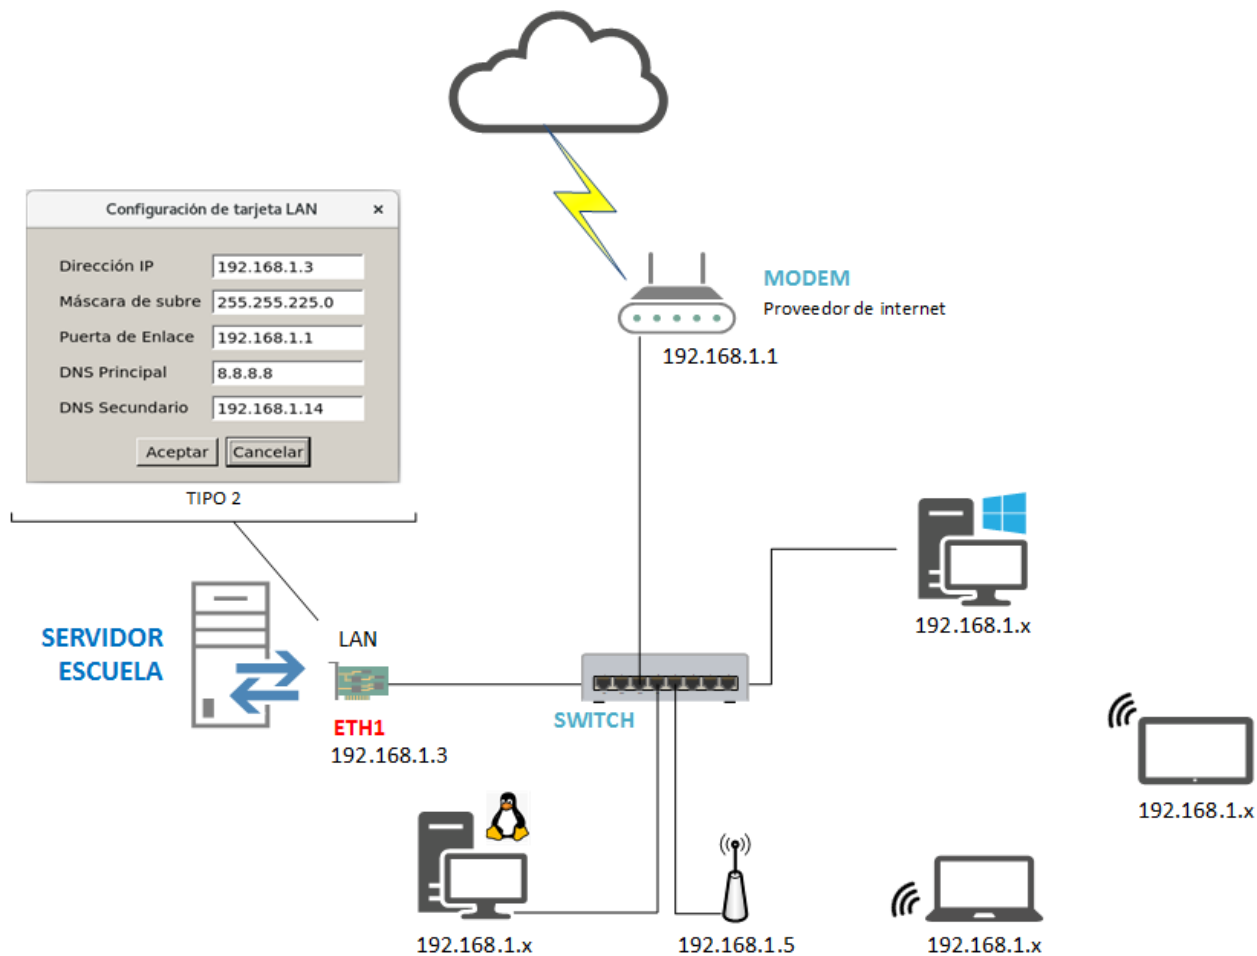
Configuración de tarjeta LAN ×

Dirección IP 192.168.1.3
Máscara de subre 255.255.225.0
Puerta de Enlace 192.168.1.1
DNS Principal 8.8.8.8
DNS Secundario 192.168.1.14

Aceptar Cancelar

TIPO 2

MODEM
Proveedor de internet
192.168.1.1

SERVIDOR ESCUELA

LAN
ETH1
192.168.1.3

SWITCH

192.168.1.x

192.168.1.x

192.168.1.x

192.168.1.5

192.168.1.x